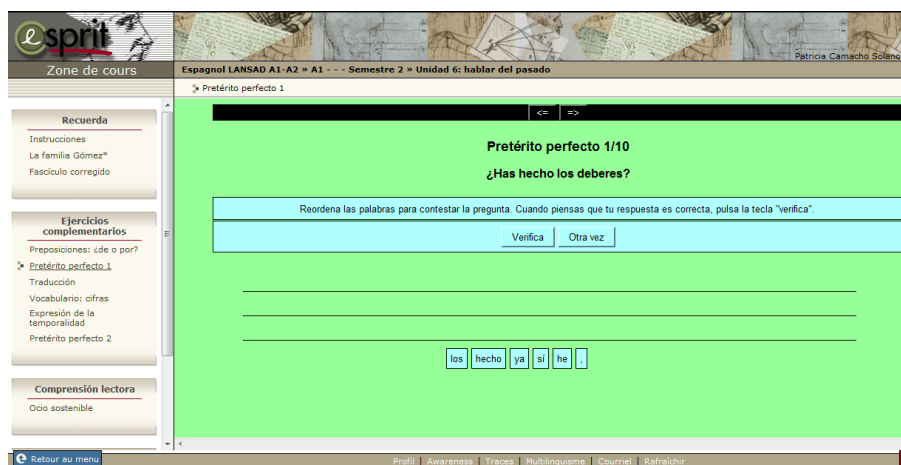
esprit

Patricia Camacho Solano

Zone de cours

Espagnol LANSAD A1-A2 » A1 - - - Semestre 2 » Unidad 6: hablar del pasado

Pretérito perfecto 1

Recuerda
Instrucciones
La familia Gómez*
Fascículo corregido

Ejercicios complementarios
Preposiciones: ¿de o por?
Pretérito perfecto 1
Traducción
Vocabulario: cifras
Expresión de la temporalidad
Pretérito perfecto 2

Comprensión lectora
Ocio sostenible

<= =>

Pretérito perfecto 1/10

¿Has hecho los deberes?

Reordena las palabras para contestar la pregunta. Cuando piensas que tu respuesta es correcta, pulsa la tecla "verifica".

Verifica Otra vez

los hecho ya sí he ,

Retour au menu

Profil | Awareness | Traces | Multilinguisme | Courriel | Rafraîchir